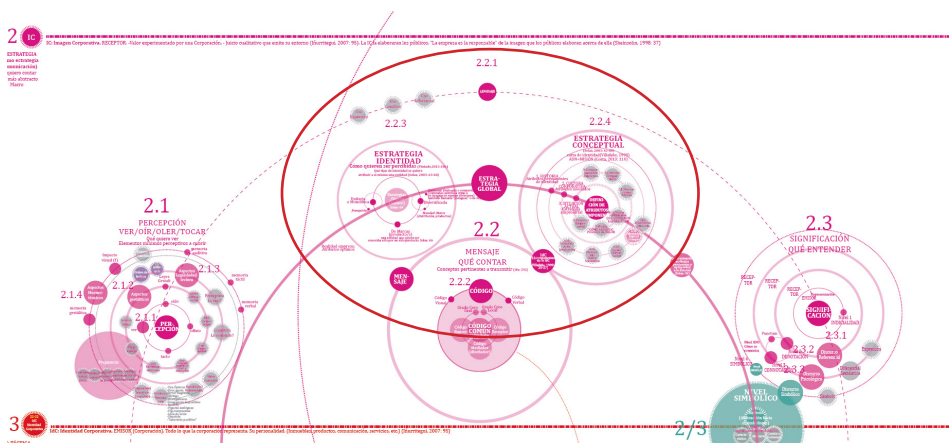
2 IC

IC: Imagen Corporativa. RECEPTOR. -Valor experimentado por una Corporación-. Juicio multitativo que emite su entorno (Sturrlegui, 2007: 95). La IC la elaboramos los públicos. "La exigencia es la 'recuperación' de la imagen que los públicos elaboran acerca de ella (Elorriturria, 1998: 37)

ESTRATEGIA
una estrategia
comunicacional
quiere contar
más abstracto
Macro.

2.2.1

2.2.3

ESTRATEGIA
IDENTIDAD
Cómo quieren ser percibidos

ESTRA-
TEGIA
GLOBAL

2.2.4

ESTRATEGIA
CONCEPTUAL

2.1
PERCEPCIÓN
VER/OÍR/OLER/TOCAR
Qué quiere ver
Elementos sensoriales perceptivos a quien

2.1.2

2.1.3

2.1.4

2.1.1

PER-
CEPCIÓN

2.2
MENSAJE
QUÉ CONTAR
Conceptos pertinentes a transmitir

MEN-
SAJE

2.2.2

CÓDIGO

CÓDIGO
COMÚN

2.3
SIGNIFICACIÓN
QUÉ ENTENDER

SIGNIFI
CACIÓN

2.3.1

2.3.2

2.3.3

NIVEL
SIMBÓLICO

2/3

3

IdC: Identidad Corporativa. EMISOR. (Corporación). Todo lo que la corporación representa. Su personalidad. (Sensibilidad, productos, comunicación, servicios, etc.) (Sturrlegui, 2007: 95)